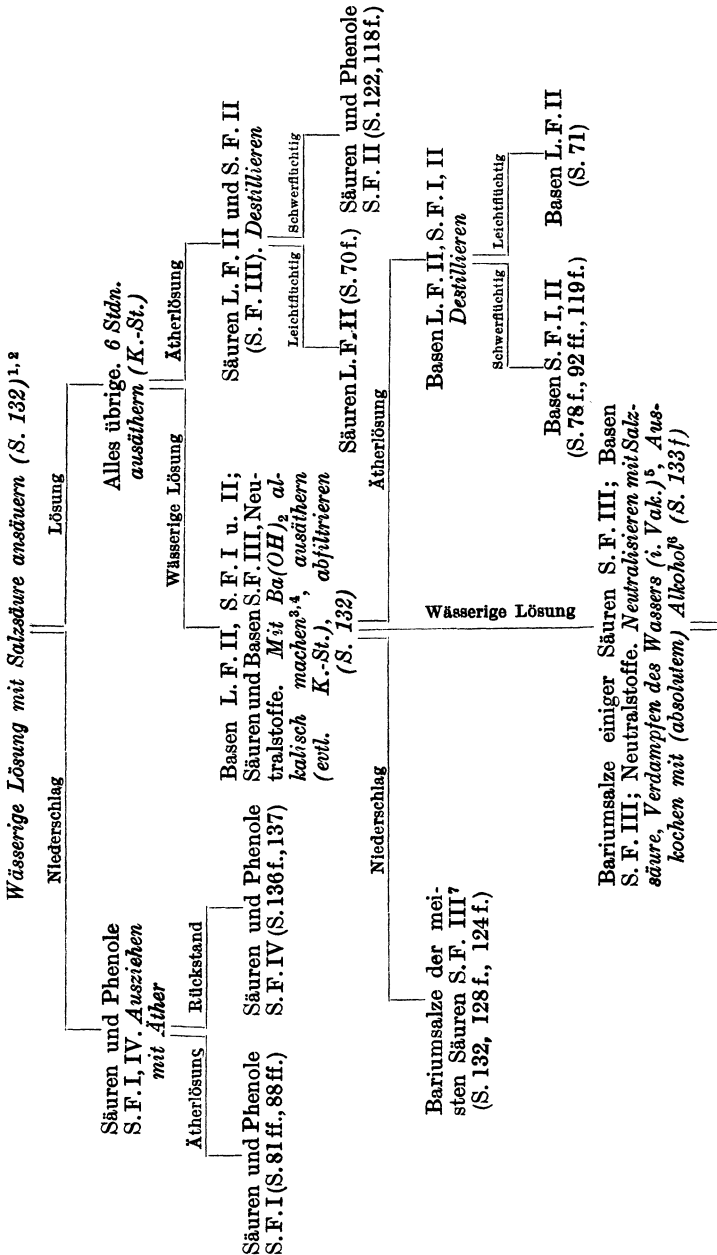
*Wässerige Lösung mit Salzsäure ansäuern (S. 132)*$^{1,2}$

Niederschlag

Säuren und Phenole S. F. I, IV. *Ausziehen mit Äther*

Ätherlösung

Säuren und Phenole S. F. I (S. 81 ff., 88 ff.)

Rückstand

Säuren und Phenole S. F. IV (S. 136 f., 137)

Lösung

Alles übrige. *6 Stdn. ausäthern (K.-St.)*

Wässerige Lösung

Basen L. F. II, S. F. I u. II; Säuren und Basen S. F. III, Neutralstoffe. *Mit $Ba(OH)_2$ alkalisch machen*$^{3,4}$, *ausäthern (evtl. K.-St.), abfiltrieren (S. 132)*

Niederschlag

Bariumsalze der meisten Säuren S. F. III$^7$ (S. 132, 128 f., 124 f.)

Ätherlösung

Basen L. F. II, S. F. I, II *Destillieren*

Schwerflüchtig

Basen S. F. I, II (S. 78 f., 92 ff., 119 f.)

Leichtflüchtig

Basen L. F. II (S. 71)

Wässerige Lösung

Bariumsalze einiger Säuren S. F. III; Basen S. F. III; Neutralstoffe. *Neutralisieren mit Salzsäure, Verdampfen des Wassers (i. Vak.)*$^5$, *Auskochen mit (absolutem) Alkohol*$^6$ *(S. 133 f)*

Ätherlösung

Säuren L. F. II und S. F. II (S. F. III). *Destillieren*

Leichtflüchtig

Säuren L. F. II (S. 70 f.)

Schwerflüchtig

Säuren und Phenole S. F. II (S. 122, 118 f.)